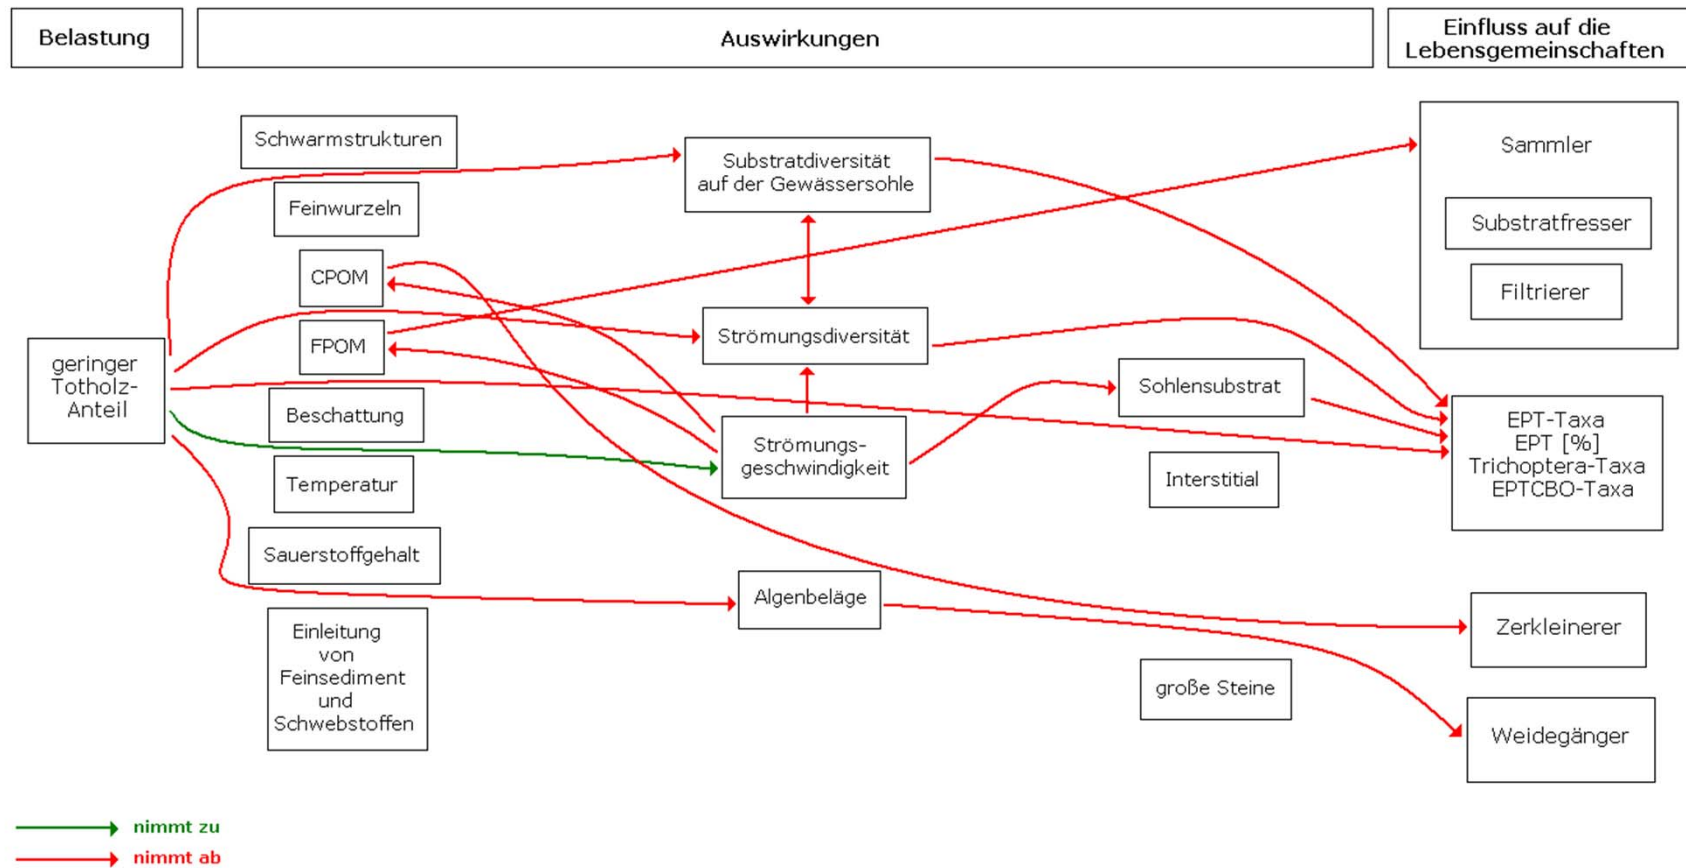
Belastung

Auswirkungen

Einfluss auf die Lebensgemeinschaften

Schwarmstrukturen

Substratdiversität auf der Gewässersohle

Sammler

Substratfresser

Feinwurzeln

Filtrierer

CPOM

Strömungsdiversität

FPOM

geringer Totholz-Anteil

Sohlensubstrat

Beschattung

EPT-Taxa
EPT [%]
Trichoptera-Taxa
EPTCBO-Taxa

Strömungs-geschwindigkeit

Interstitial

Temperatur

Sauerstoffgehalt

Algenbeläge

Zerkleinerer

Einleitung von Feinsediment und Schwebstoffen

große Steine

Weidegänger

nimmt zu

nimmt ab